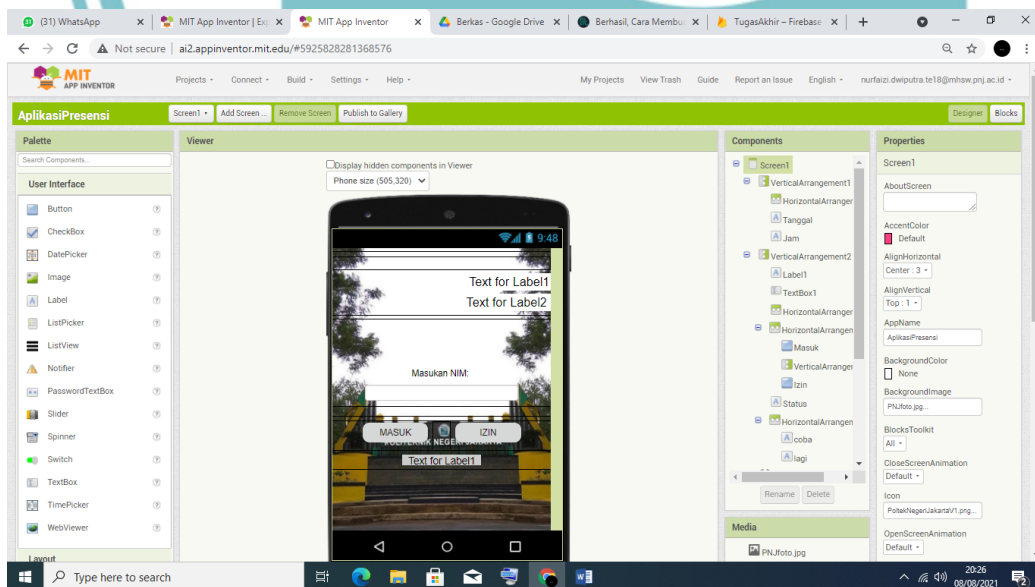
(31) WhatsApp
MIT App Inventor | Ex
MIT App Inventor
Berkas - Google Drive
Berhasil, Cara Membu
TugasAkhir – Firebase
Not secure | ai2.appinventor.mit.edu/#5925828281368576

MIT APP INVENTOR
Projects ▾ Connect ▾ Build ▾ Settings ▾ Help ▾
My Projects View Trash Guide Report an Issue English ▾ nurfaizi.dwiputra.te18@mhsw.pnj.ac.id ▾

AplikasiPresensi
Screen1 ▾ Add Screen ... Remove Screen Publish to Gallery
Designer Blocks

Palette
Search Components...
User Interface
Button
CheckBox
DatePicker
Image
Label
ListPicker
ListView
Notifier
PasswordTextBox
Slider
Spinner
Switch
TextBox
TimePicker
WebViewer
Layout

Viewer
Display hidden components in Viewer
Phone size (505,320) ▾
9:48
Text for Label1
Text for Label2
Masukan NIM:
MASUK
IZIN
POLITEKNIK NEGERI JAKARTA
Text for Label1

Components
Screen1
VerticalArrangement1
HorizontalArranger
Tanggal
Jam
VerticalArrangement2
Label1
TextBox1
HorizontalArranger
HorizontalArranger
Masuk
VerticalArranger
Izin
Status
HorizontalArranger
coba
lagi
Rename Delete
Media
PNJfoto.jpg

Properties
Screen1
AboutScreen
AccentColor
Default
AlignHorizontal
Center : 3 ▾
AlignVertical
Top : 1 ▾
AppName
AplikasiPresensi
BackgroundColor
None
BackgroundImage
PNJfoto.jpg...
BlocksToolkit
All ▾
CloseScreenAnimation
Default ▾
Icon
PoltekNegeriJakartaV1.png...
OpenScreenAnimation
Default ▾

Type here to search
20:26
08/08/2021